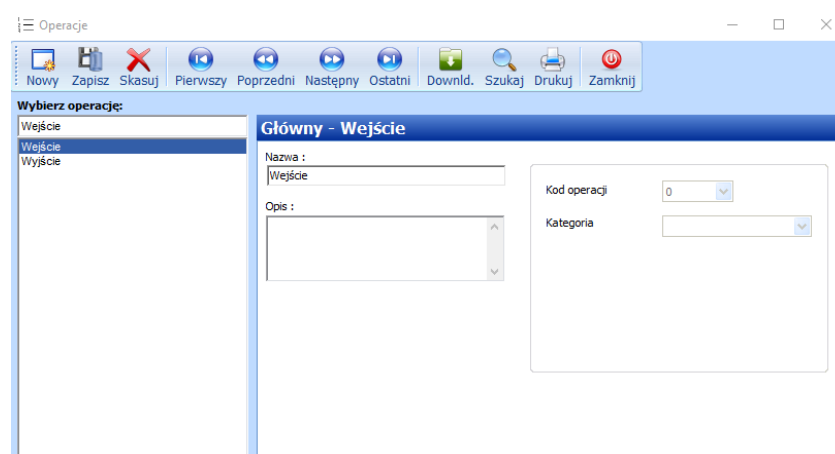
Operacje

Nowy Zapisz Skasuj Pierwszy Poprzedni Następny Ostatni Downld. Szukaj Drukuj Zamknij

Wybierz operację:

Wejście

Wejście
Wyjście

Główny - Wejście

Nazwa :
Wejście

Opis :

Kod operacji 0

Kategoria